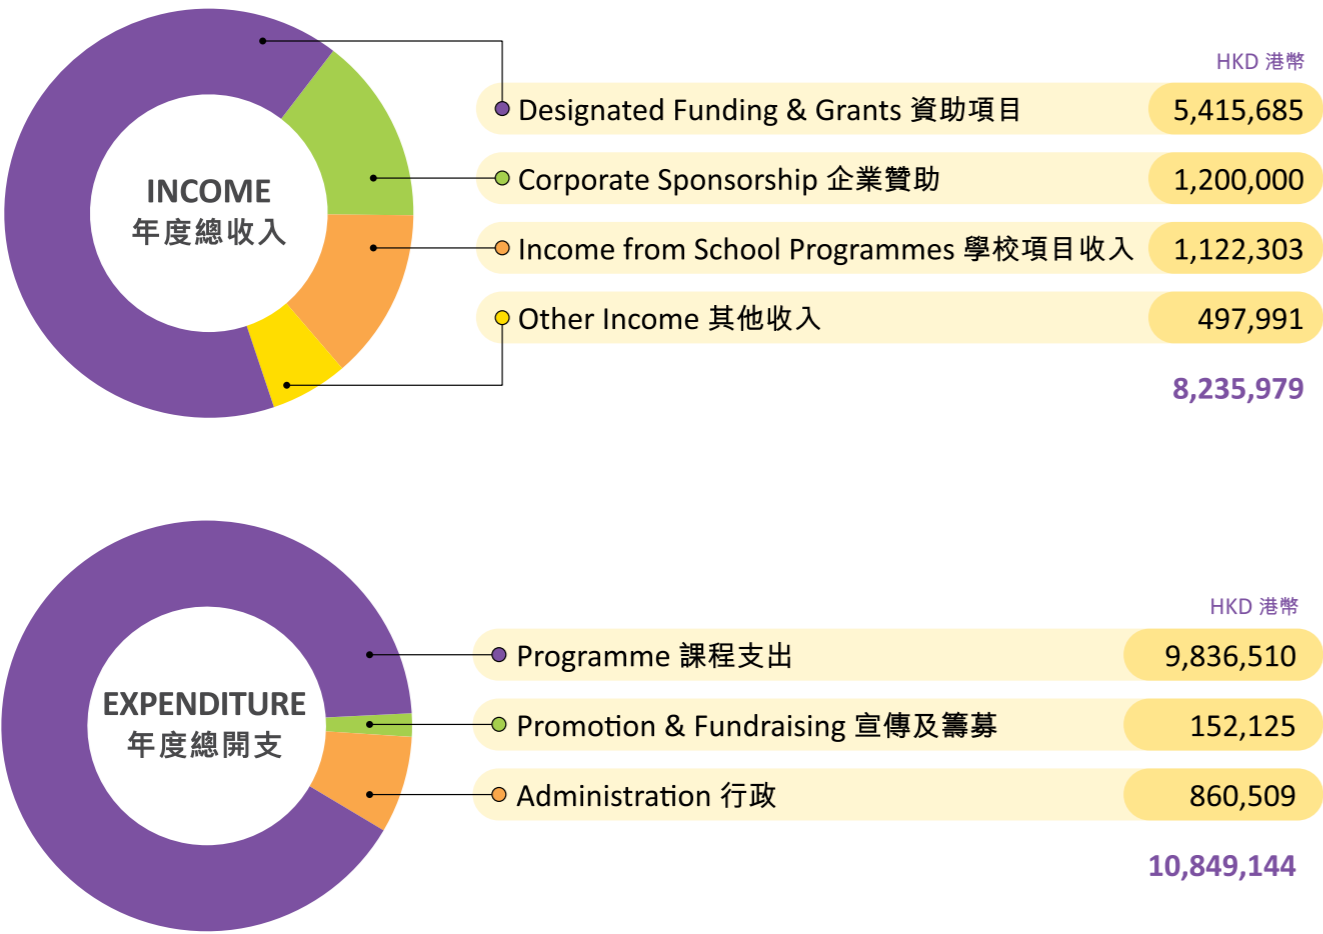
INCOME
年度總收入

HKD 港幣

| | |
|---|---|
| Designated Funding & Grants 資助項目 | 5,415,685 |
| Corporate Sponsorship 企業贊助 | 1,200,000 |
| Income from School Programmes 學校項目收入 | 1,122,303 |
| Other Income 其他收入 | 497,991 |
| | 8,235,979 |

EXPENDITURE
年度總開支

HKD 港幣

| | |
|---|---|
| Programme 課程支出 | 9,836,510 |
| Promotion & Fundraising 宣傳及籌募 | 152,125 |
| Administration 行政 | 860,509 |
| | 10,849,144 |